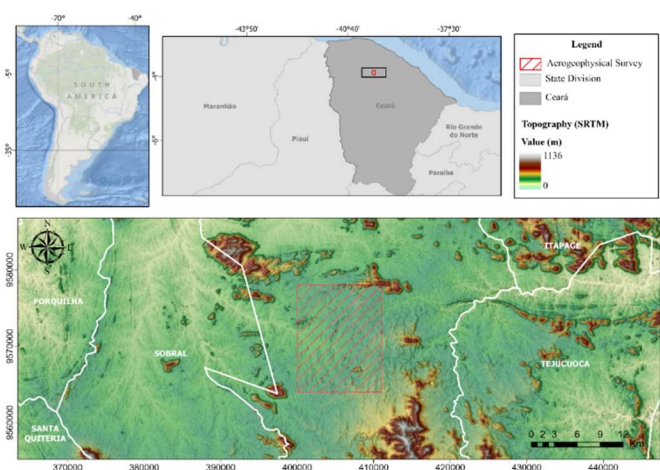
-70°
-40°
-5°
-35°
SOUTH AMERICA

-43°50'
-40°40'
-37°30'
-3°
-5°
Maranhão
Piauí
Ceará
Rio Grande do Norte
Paraíba

Legend
Aerogeophysical Survey
State Division
Ceará
Topography (SRTM)
Value (m)
1136
0

N
S
W
E
9580000
9570000
9560000
FORQUILHA
SOBRAL
SANTA QUITERIA
ITAPAGE
TEJUÇUOCA
0 2 3 6 9 12 Km
370000
380000
390000
400000
410000
420000
430000
440000